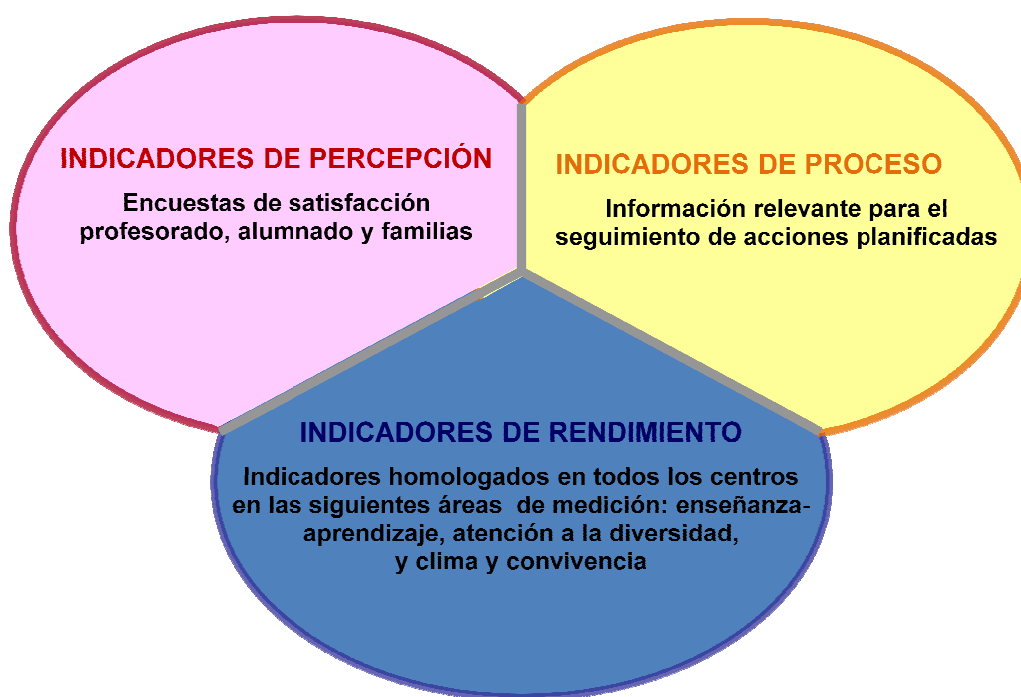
INDICADORES DE PERCEPCIÓN

Encuestas de satisfacción profesorado, alumnado y familias

INDICADORES DE PROCESO

Información relevante para el seguimiento de acciones planificadas

INDICADORES DE RENDIMIENTO

Indicadores homologados en todos los centros en las siguientes áreas de medición: enseñanza-aprendizaje, atención a la diversidad, y clima y convivencia